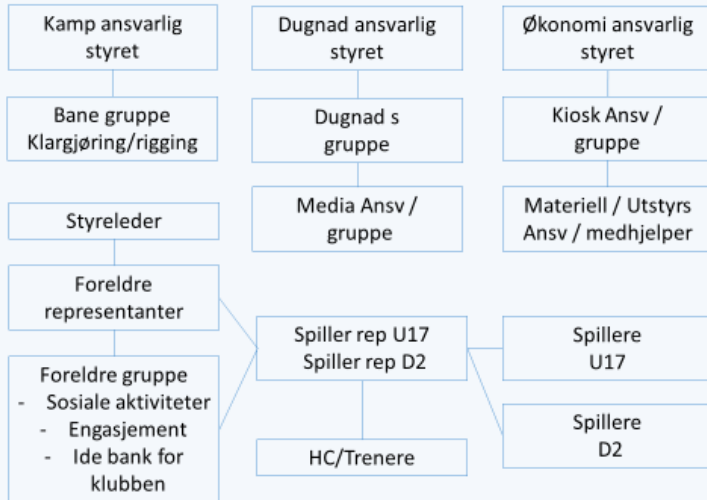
Kamp ansvarlig styret

Dugnad ansvarlig styret

Økonomi ansvarlig styret

Bane gruppe Klargjøring/rigging

Dugnad s gruppe

Kiosk Ansv / gruppe

Media Ansv / gruppe

Materiell / Utstyrs Ansv / medhjelper

Styreleder

Foreldre representanter

Spiller rep U17
Spiller rep D2

Spillere U17

Foreldre gruppe
- Sosiale aktiviteter
- Engasjement
- Ide bank for klubben

Spillere D2

HC/Trenere